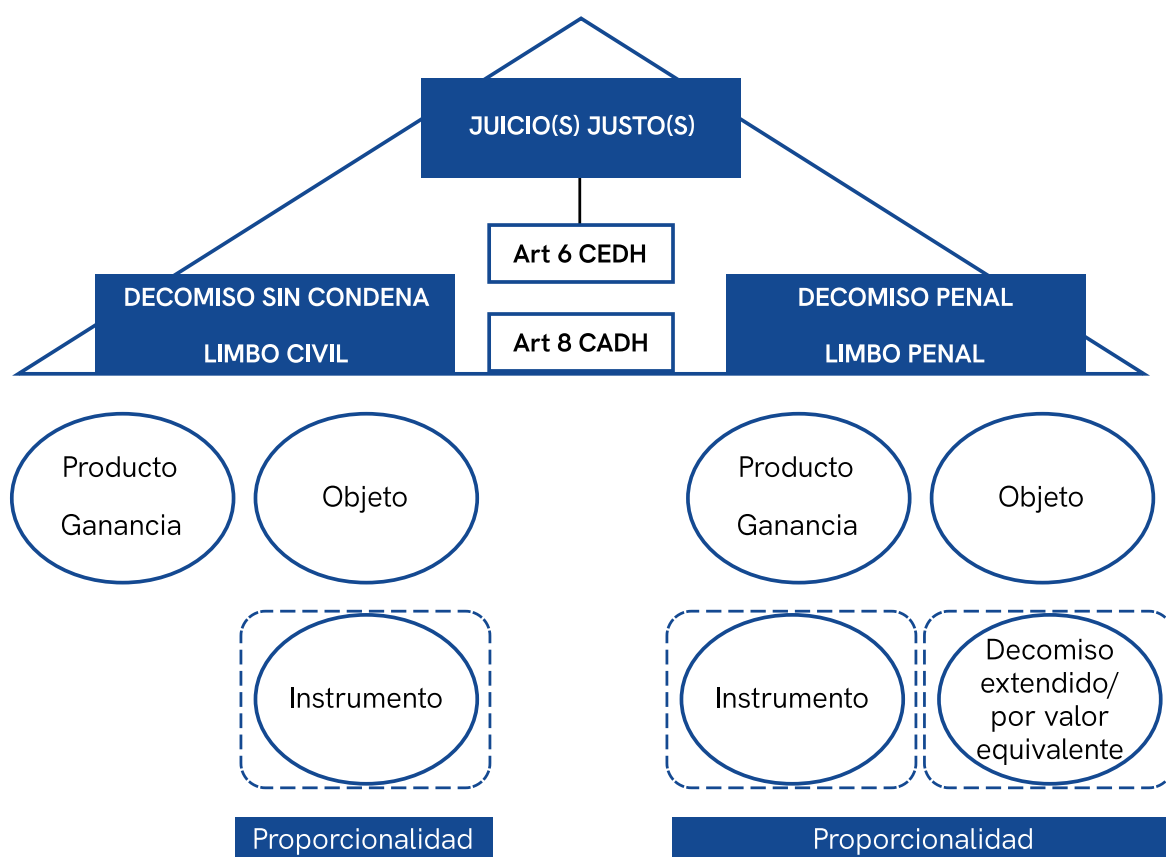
JUICIO(S) JUSTO(S)

Art 6 CEDH

Art 8 CADH

DECOMISO SIN CONDENA

LIMBO CIVIL

DECOMISO PENAL

LIMBO PENAL

Producto

Ganancia

Objeto

Producto

Ganancia

Objeto

Instrumento

Instrumento

Decomiso extendido/ por valor equivalente

Proporcionalidad

Proporcionalidad